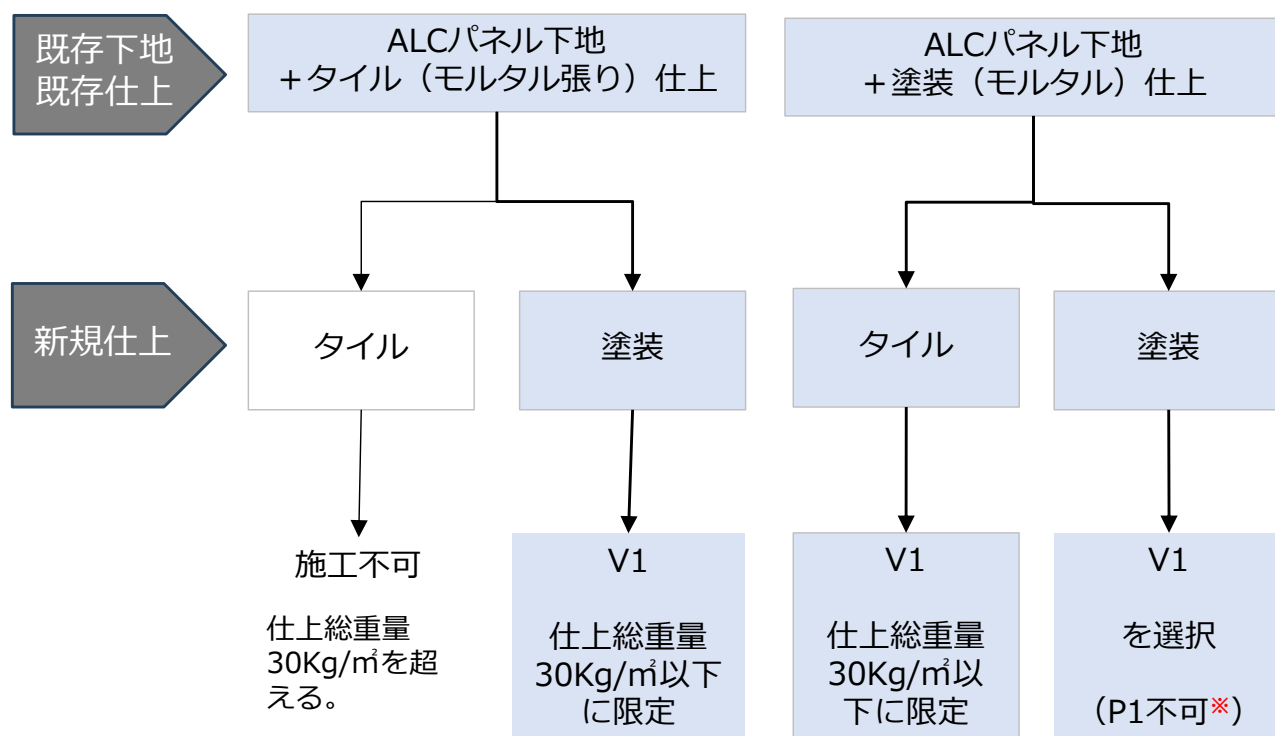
既存下地
既存仕上

ALCパネル下地
+タイル（モルタル張り）仕上

ALCパネル下地
+塗装（モルタル）仕上

新規仕上

タイル

塗装

タイル

塗装

施工不可

仕上総重量30Kg/㎡を超える。

V1

仕上総重量30Kg/㎡以下に限定

V1

仕上総重量30Kg/㎡以下に限定

V1

を選択

（P1不可※）